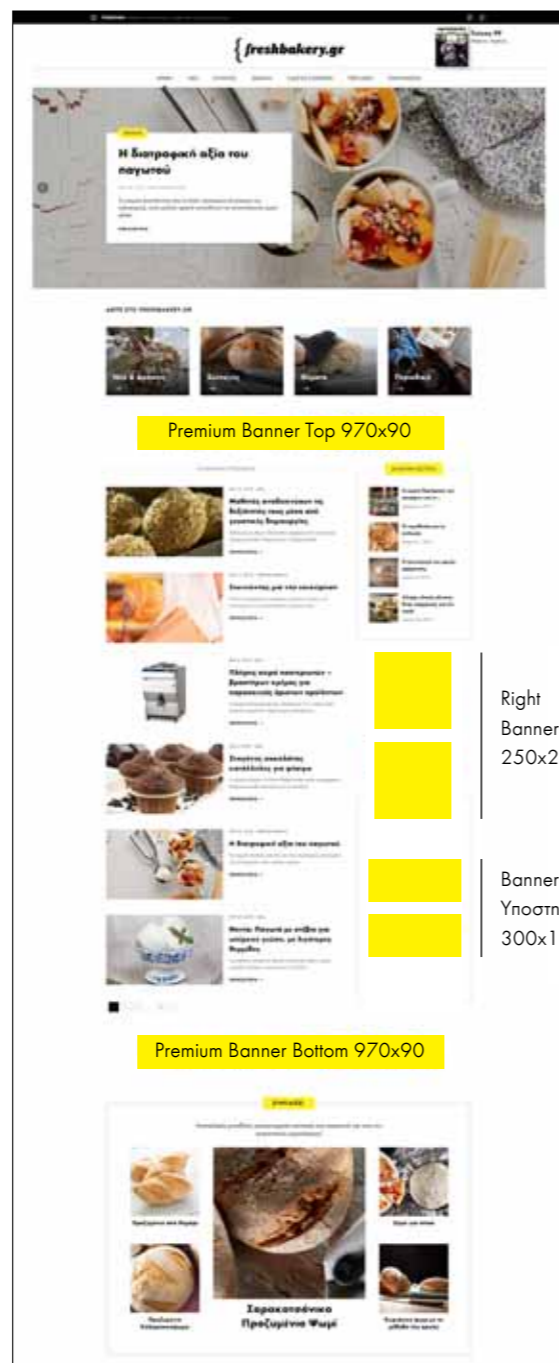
{freshbakery.gr

Η διατροφική αξία του παγωτού

Premium Banner Top 970x90

Μαθητές εκπαιδεύονται τη δεξιότητα τους μέσα από γευστικές δημιουργίες

Σοκολάτες για τον καναπέ

Πλήρης σειρά παστεριωτών – βραστήρων κρέμας για παρασκευή άρτινων προϊόντων

Σπιτικά σοκολάτας κεκάκια για φέτος

Η διατροφική αξία του παγωτού

Right Banner 250x2

Banner Υποστη 300x1

Premium Banner Bottom 970x90

Σαρακοστιανά Προζυμένια Ψωμί